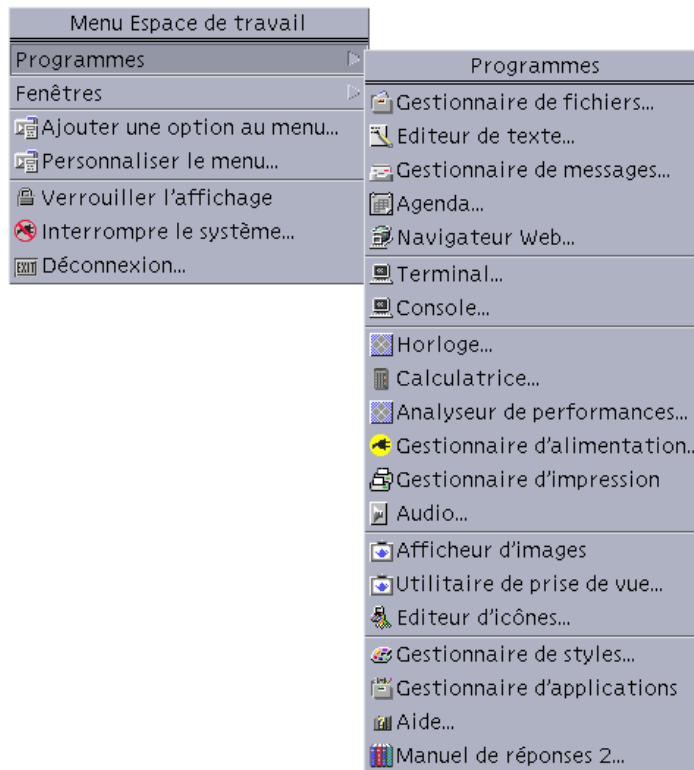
Menu Espace de travail

Programmes

Fenêtres

Ajouter une option au menu...

Personnaliser le menu...

Verrouiller l'affichage

Interrompre le système...

Déconnexion...

Programmes

Gestionnaire de fichiers...

Editeur de texte...

Gestionnaire de messages...

Agenda...

Navigateur Web...

Terminal...

Console...

Horloge...

Calculatrice...

Analyseur de performances...

Gestionnaire d'alimentation...

Gestionnaire d'impression

Audio...

Afficheur d'images

Utilitaire de prise de vue...

Editeur d'icônes...

Gestionnaire de styles...

Gestionnaire d'applications

Aide...

Manuel de réponses 2...